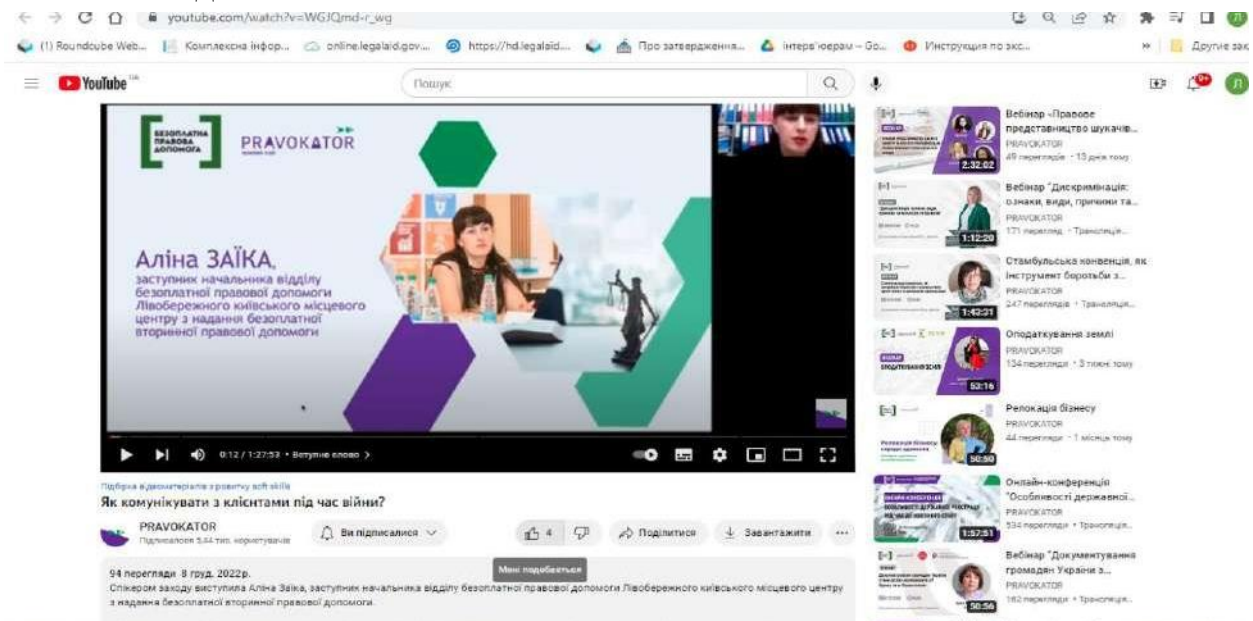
youtube.com/watch?v=WGJQmd-r_wg

(1) Roundcube Web... Комплексна інфор... online.legalaid.gov... https://hd.legalaid... Про затвердження... інтерв'юерам – Go... Инструкция по экс... Другие зак

YouTube

Пошук

БЕЗОПЛАТНА ПРАВОВА ДОПОМОГА

PRAVOKATOR

Аліна ЗАЇКА,
заступник начальника відділу безоплатної правової допомоги Лівобережного київського місцевого центру з надання безоплатної вторинної правової допомоги

0:12 / 1:27:53 • Вступне слово >

Підбірка відеоматеріалів з розвитку soft skills
Як комунікувати з клієнтами під час війни?

PRAVOKATOR
Підписалося 5,44 тис. користувачів

Ви підписалися

4

Поділитися

Завантажити

Мені подобається

94 перегляди 8 груд. 2022р.
Спікером заходу виступила Аліна Заїка, заступник начальника відділу безоплатної правової допомоги Лівобережного київського місцевого центру з надання безоплатної вторинної правової допомоги.

2:32:02
Вебінар «Правове представництво шукачів...
PRAVOKATOR
49 переглядів • 13 днів тому

1:12:20
Вебінар "Дискримінація: ознаки, види, причини та...
PRAVOKATOR
171 перегляд • Трансляція...

1:42:31
Стамбульська конвенція, як інструмент боротьби з...
PRAVOKATOR
247 переглядів • Трансляція...

53:16
Оподаткування землі
PRAVOKATOR
134 перегляди • 3 тижні тому

50:50
Релокація бізнесу
PRAVOKATOR
44 перегляди • 1 місяць тому

1:57:51
Онлайн-конференція "Особливості державної...
PRAVOKATOR
534 перегляди • Трансляція...

50:56
Вебінар "Документування громадян України з...
PRAVOKATOR
162 перегляди • Трансляція...